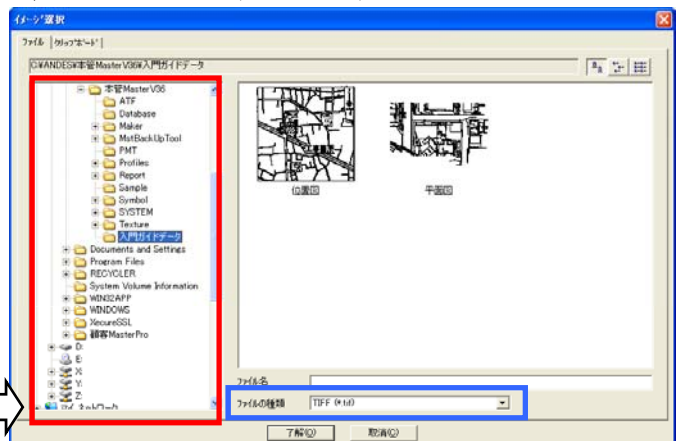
イメージ選択

ファイル | クリップボード

C:¥ANDES¥本管MasterV36¥入門ガイドデータ

本管MasterV36
ATF
Database
Maker
MstBackUpTool
PMT
Profiles
Report
Sample
Symbol
SYSTEM
Texture
入門ガイドデータ
Documents and Settings
Program Files
RECYCLER
System Volume Information
WIN32APP
WINDOWS
XecureSSL
顧客MasterPro
D:
E:
X:
Y:
Z:
ネットワーク

位置図

平面図

ファイル名

ファイルの種類 TIFF (*.tif)

了解(O) 取消(C)